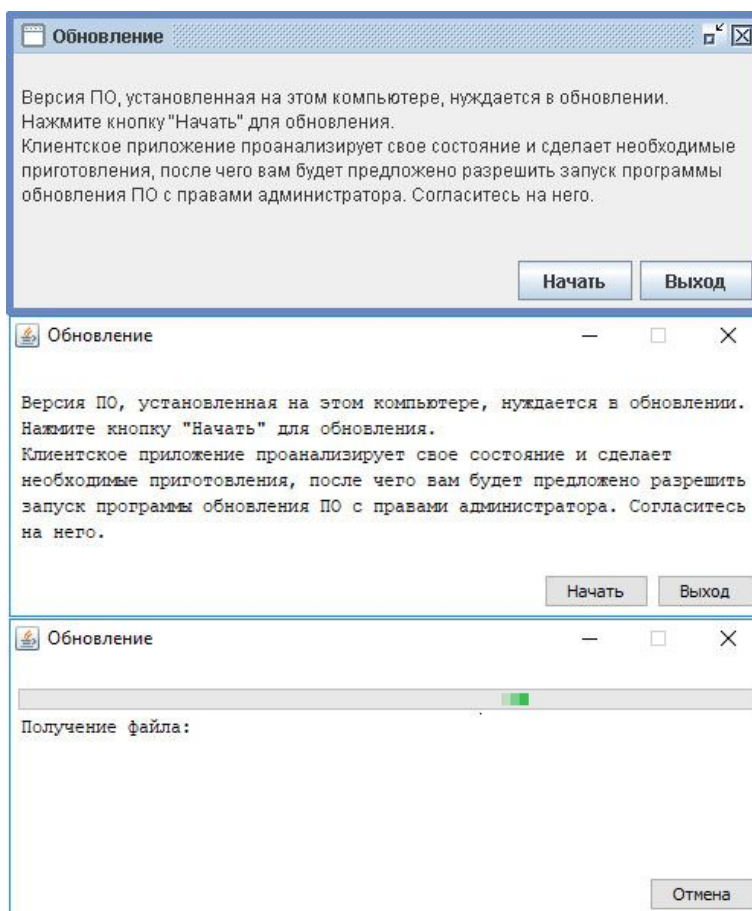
Обновление

Версия ПО, установленная на этом компьютере, нуждается в обновлении.
Нажмите кнопку "Начать" для обновления.
Клиентское приложение проанализирует свое состояние и сделает необходимые приготовления, после чего вам будет предложено разрешить запуск программы обновления ПО с правами администратора. Согласитесь на него.

Начать Выход

Обновление

Версия ПО, установленная на этом компьютере, нуждается в обновлении.
Нажмите кнопку "Начать" для обновления.
Клиентское приложение проанализирует свое состояние и сделает необходимые приготовления, после чего вам будет предложено разрешить запуск программы обновления ПО с правами администратора. Согласитесь на него.

Начать Выход

Обновление

Получение файла:

Отмена